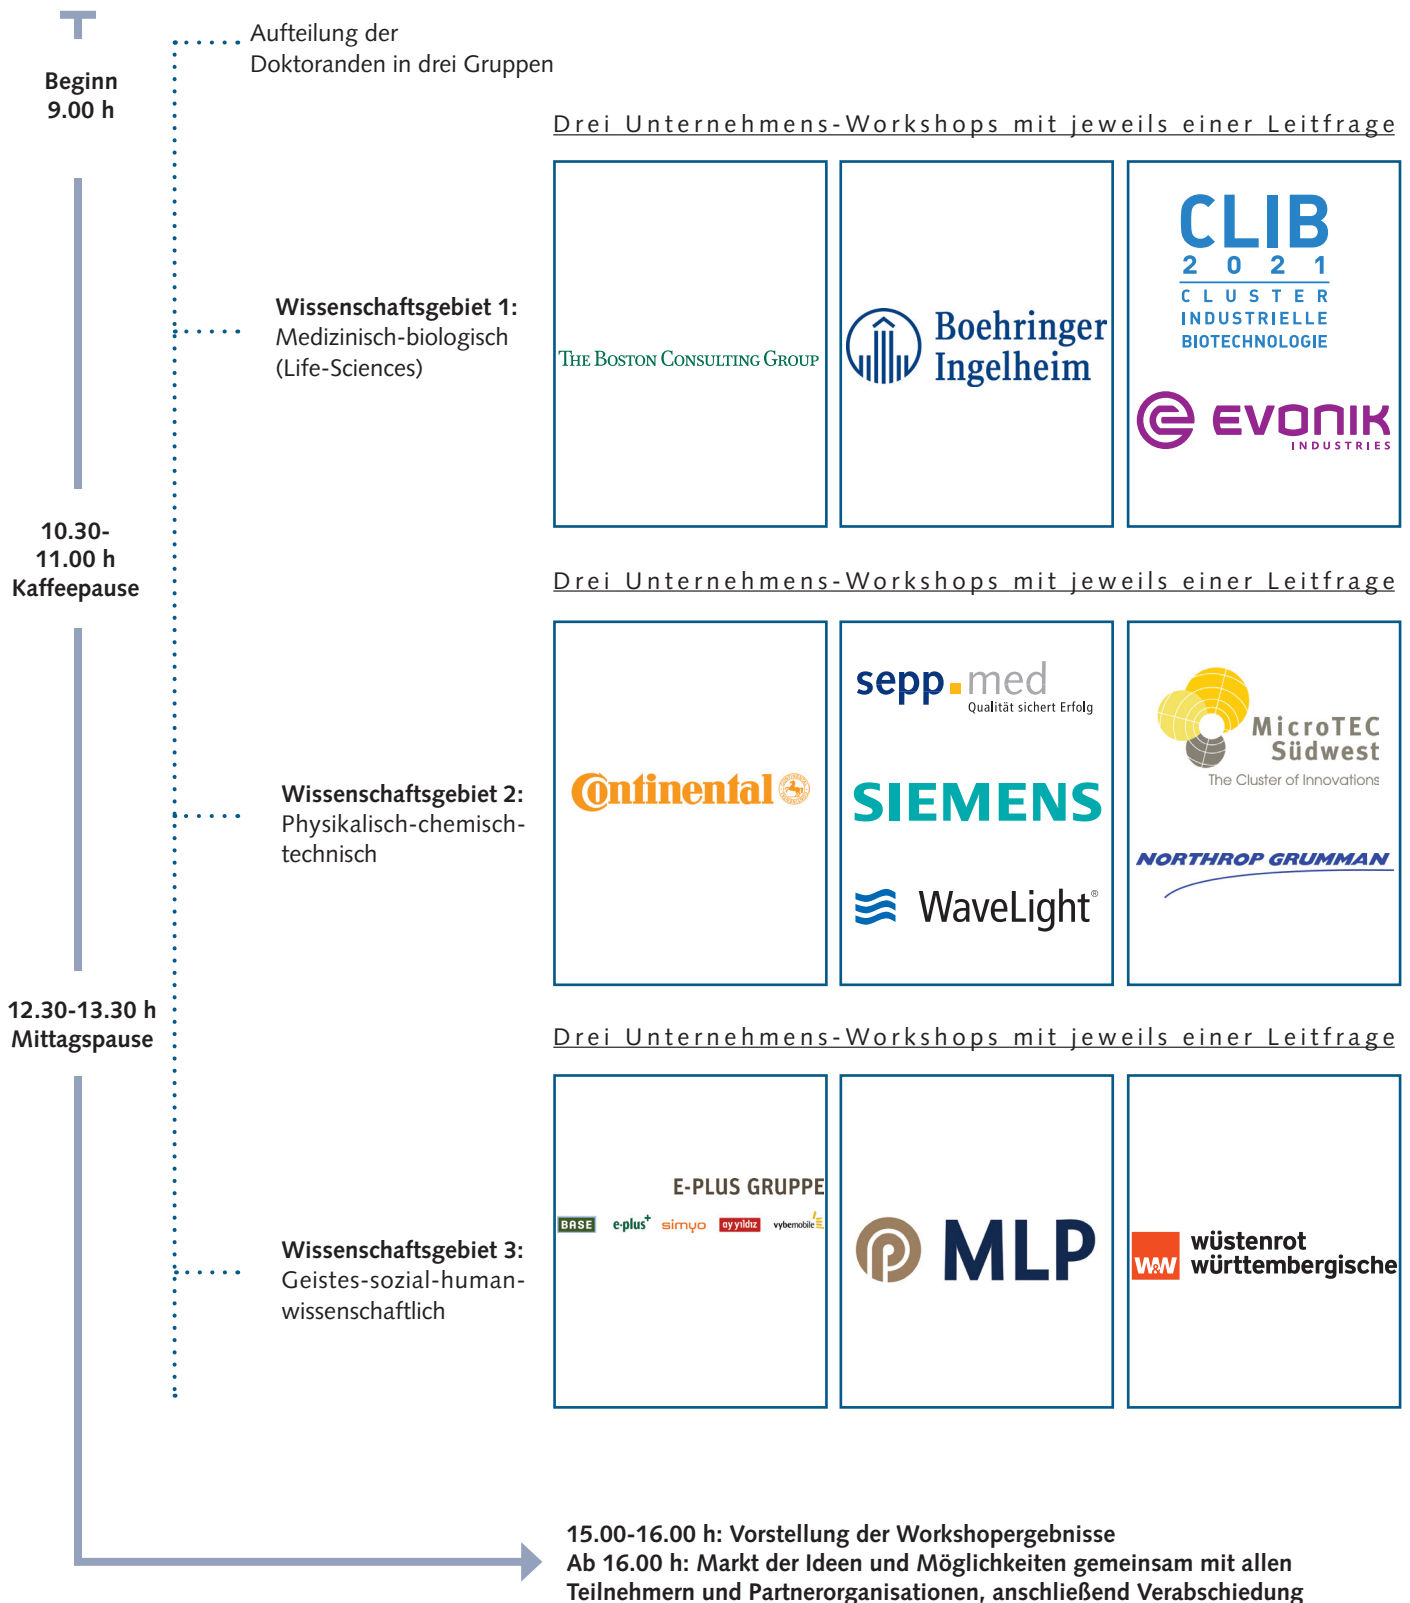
Beginn
9.00 h

Aufteilung der Doktoranden in drei Gruppen

Drei Unternehmens-Workshops mit jeweils einer Leitfrage

Wissenschaftsgebiet 1:
Medizinisch-biologisch
(Life-Sciences)

THE BOSTON CONSULTING GROUP

Boehringer Ingelheim

CLIB
2021
CLUSTER
INDUSTRIELLE
BIOTECHNOLOGIE

EVONIK
INDUSTRIES

10.30-
11.00 h
Kaffeepause

Drei Unternehmens-Workshops mit jeweils einer Leitfrage

Wissenschaftsgebiet 2:
Physikalisch-chemisch-technisch

Continental

sepp.med
Qualität sichert Erfolg

SIEMENS

WaveLight®

MicroTEC
Südwest
The Cluster of Innovations

NORTHROP GRUMMAN

12.30-13.30 h
Mittagspause

Drei Unternehmens-Workshops mit jeweils einer Leitfrage

Wissenschaftsgebiet 3:
Geistes-sozial-human-wissenschaftlich

E-PLUS GRUPPE
BASE e-plus+ simyo ay yildiz vybemobile

MLP

W&W wüstenrot württembergische

15.00-16.00 h: Vorstellung der Workshopergebnisse
Ab 16.00 h: Markt der Ideen und Möglichkeiten gemeinsam mit allen Teilnehmern und Partnerorganisationen, anschließend Verabschiedung